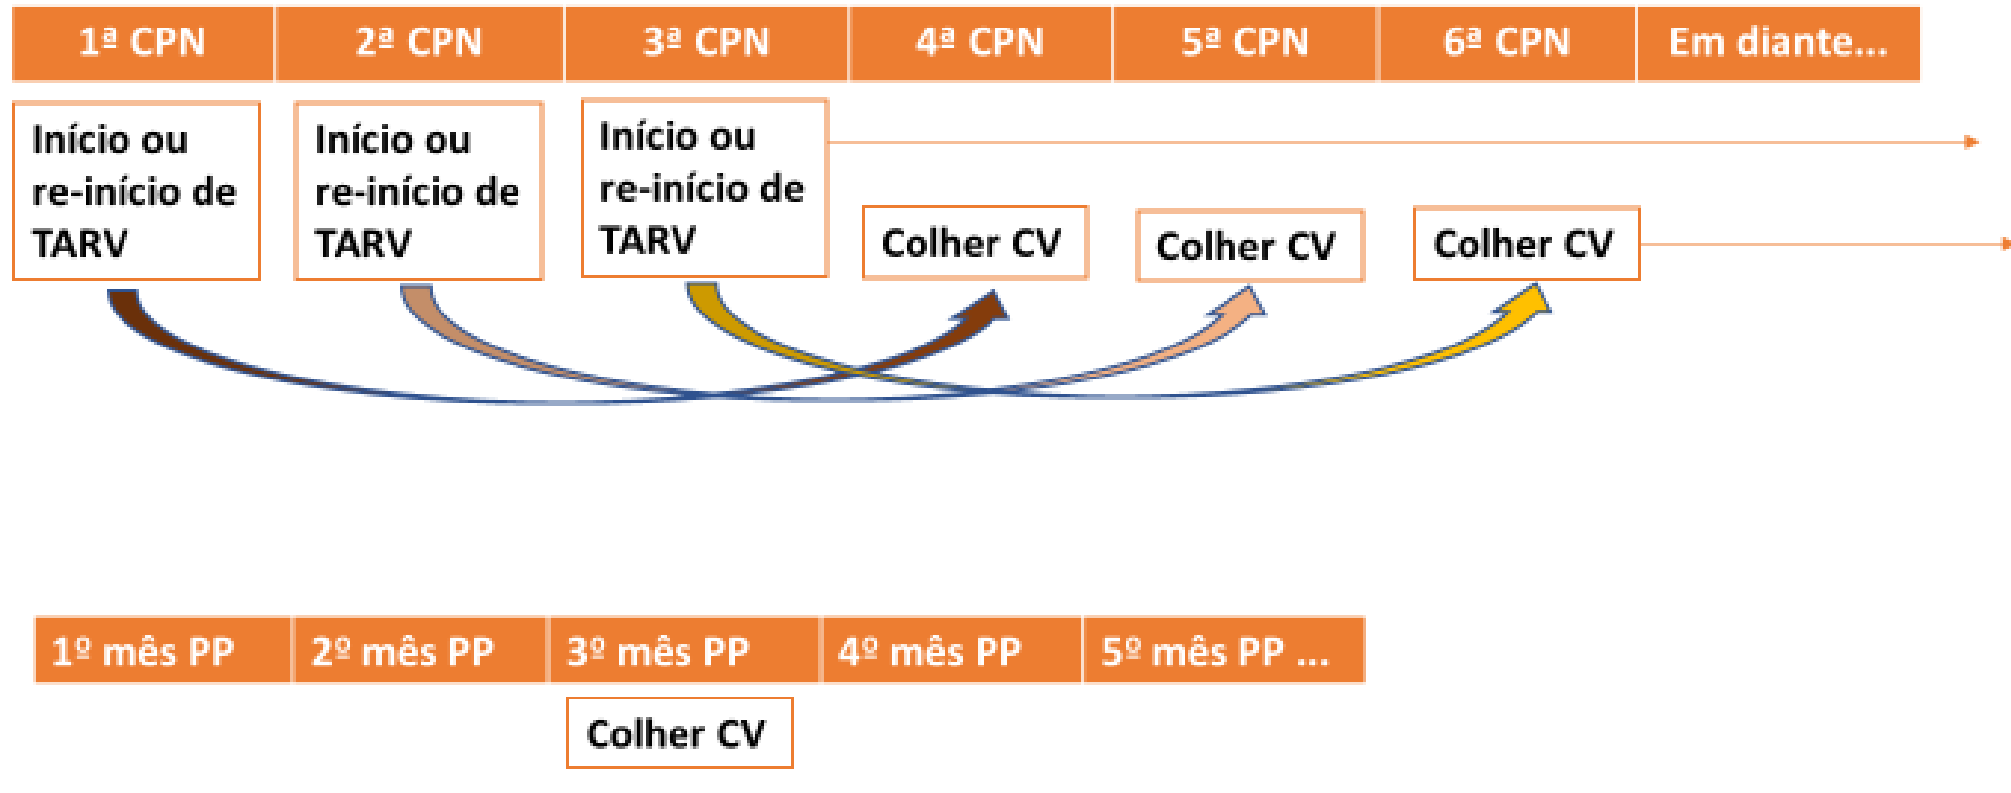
| 1ª CPN | 2ª CPN | 3ª CPN | 4ª CPN | 5ª CPN | 6ª CPN | Em diante... |
|---|---|---|---|---|---|---|

Início ou re-início de TARV

Início ou re-início de TARV

Início ou re-início de TARV

Colher CV

Colher CV

Colher CV

| 1º mês PP | 2º mês PP | 3º mês PP | 4º mês PP | 5º mês PP ... |
|---|---|---|---|---|

Colher CV